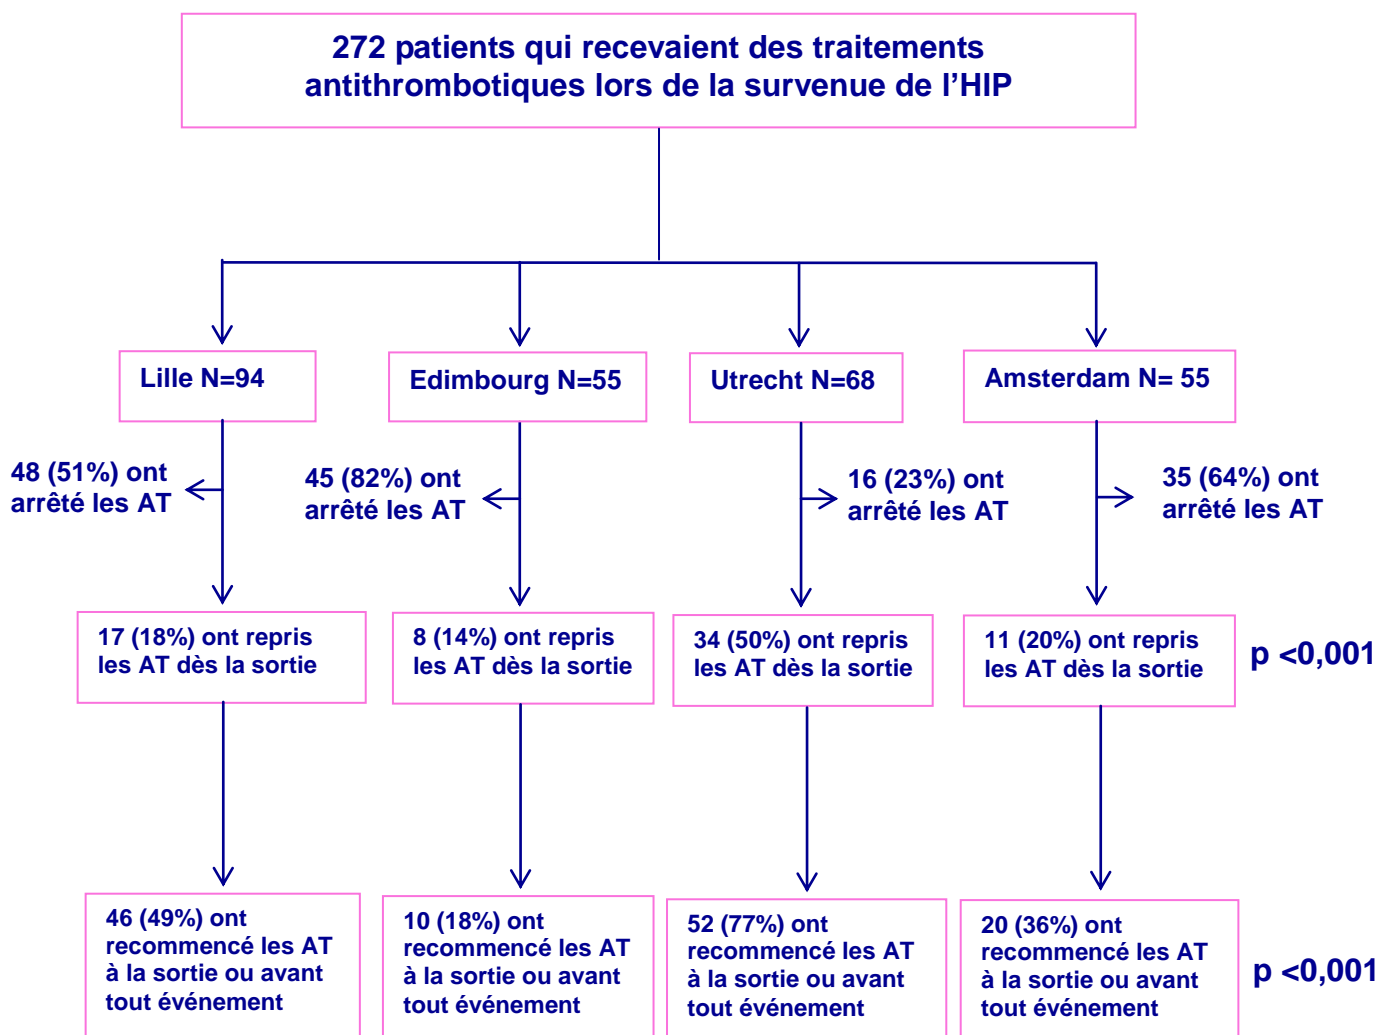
272 patients qui recevaient des traitements antithrombotiques lors de la survenue de l'HIP

Lille N=94

Edimbourg N=55

Utrecht N=68

Amsterdam N= 55

48 (51%) ont arrêté les AT

45 (82%) ont arrêté les AT

16 (23%) ont arrêté les AT

35 (64%) ont arrêté les AT

17 (18%) ont repris les AT dès la sortie

8 (14%) ont repris les AT dès la sortie

34 (50%) ont repris les AT dès la sortie

11 (20%) ont repris les AT dès la sortie

p <0,001

46 (49%) ont recommencé les AT à la sortie ou avant tout événement

10 (18%) ont recommencé les AT à la sortie ou avant tout événement

52 (77%) ont recommencé les AT à la sortie ou avant tout événement

20 (36%) ont recommencé les AT à la sortie ou avant tout événement

p <0,001